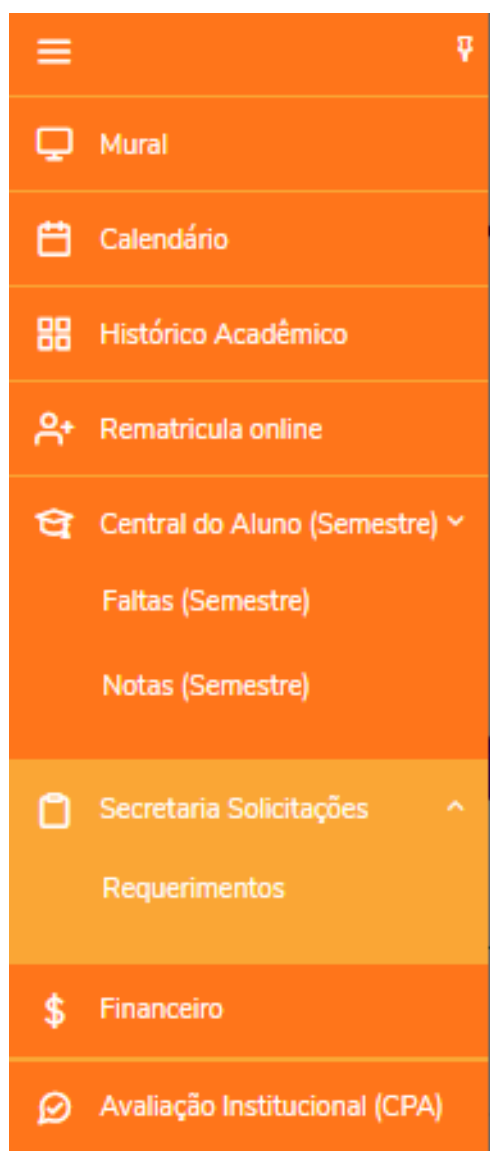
Mural

Calendário

Histórico Acadêmico

Rematricula online

Central do Aluno (Semestre)

Faltas (Semestre)

Notas (Semestre)

Secretaria Solicitações

Requerimentos

$

Financeiro

Avaliação Institucional (CPA)